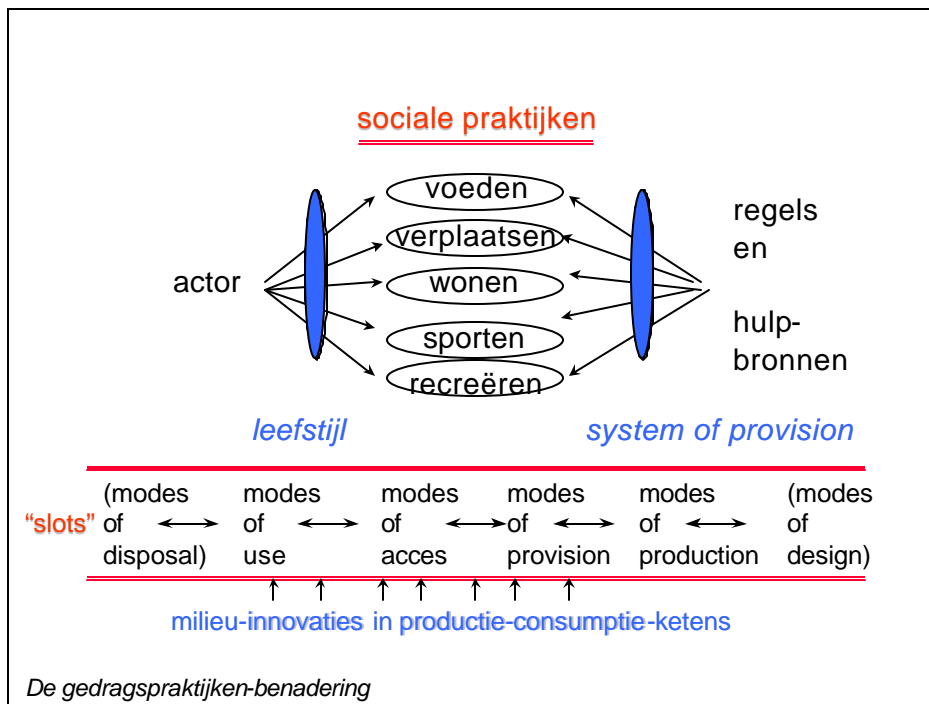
sociale praktijken

voeden
verplaatsen
wonen
sporten
recreëren

actor

regels en

hulpbronnen

leefstijl

system of provision

"slots"

| (modes of disposal) | modes of use | modes of acces | modes of provision | modes of production | (modes of design) |
|---|---|---|---|---|---|

milieu-innovaties in productie-consumptie-ketens

De gedragspraktijken-benadering